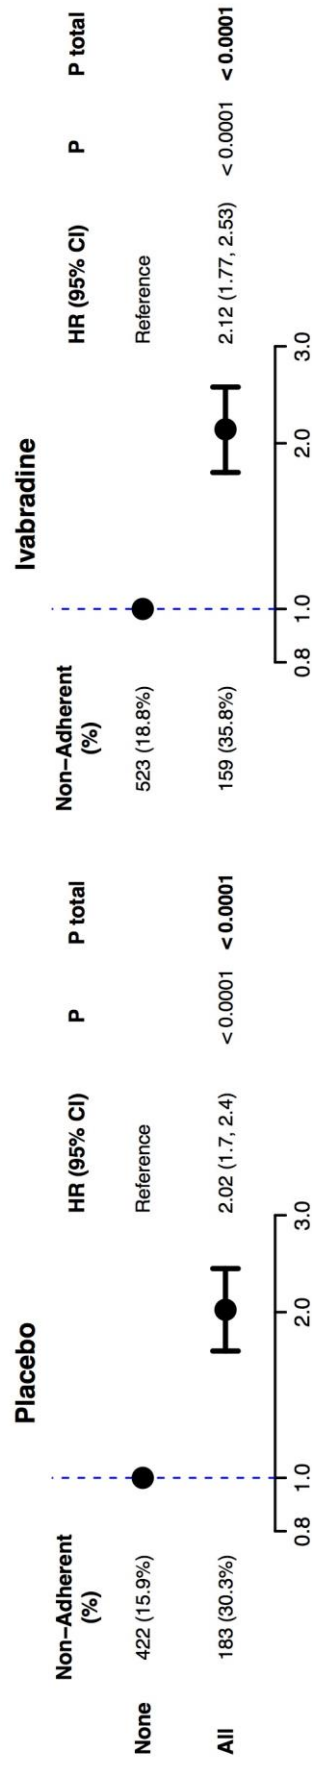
Placebo

| | Non-Adherent (%) | HR (95% CI) | P | P total |
|---|---|---|---|---|
| None | 422 (15.9%) | Reference | | |
| All | 183 (30.3%) | 2.02 (1.7, 2.4) | < 0.0001 | < 0.0001 |

0.8 1.0 2.0 3.0

Ivabradine

| | Non-Adherent (%) | HR (95% CI) | P | P total |
|---|---|---|---|---|
| None | 523 (18.8%) | Reference | | |
| All | 159 (35.8%) | 2.12 (1.77, 2.53) | < 0.0001 | < 0.0001 |

0.8 1.0 2.0 3.0